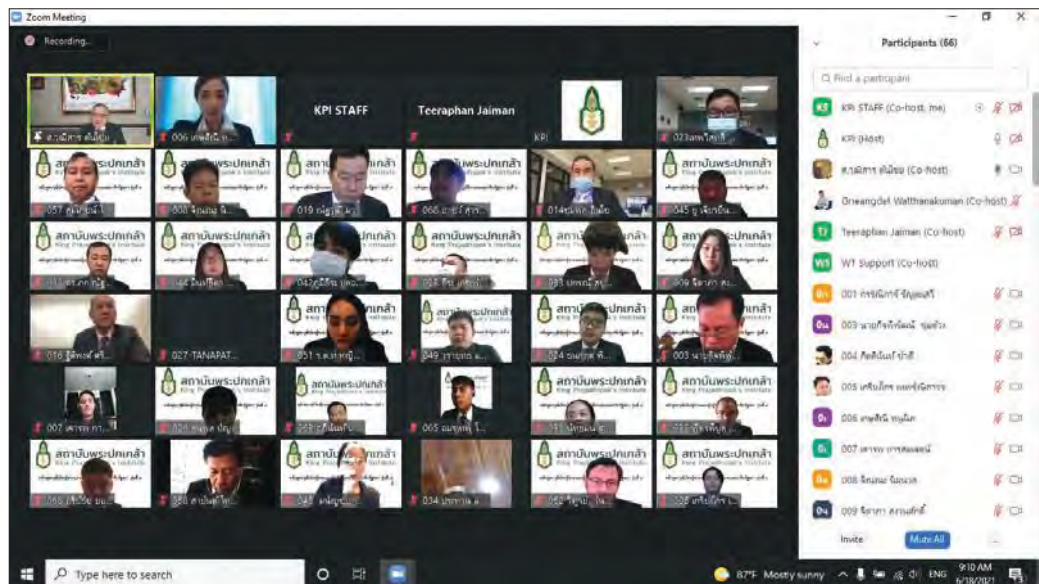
Zoom Meeting

Recording...

KPI STAFF

Teeraphan Jaiman

KPI

สถาบันพระปกเกล้า King Prajadhipok's Institute

006 เกษศินี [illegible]

023 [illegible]

057 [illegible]

008 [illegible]

019 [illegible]

060 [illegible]

014 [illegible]

045 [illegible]

042 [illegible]

093 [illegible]

016 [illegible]

027 TANAPAT...

051 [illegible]

049 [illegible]

024 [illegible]

003 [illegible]

007 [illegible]

065 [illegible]

034 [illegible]

058 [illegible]

Participants (66)

Find a participant

KPI STAFF (Co-host, me)

KPI (Host)

Oreangdet Watthanakumon (Co-host)

Teeraphan Jaiman (Co-host)

WT Support (Co-host)

001 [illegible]

003 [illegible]

004 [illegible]

005 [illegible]

006 เกษศินี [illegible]

007 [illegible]

008 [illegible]

009 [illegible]

Invite

Mute All

Type here to search

87°F Mostly sunny

ENG

9:10 AM

6/18/2021